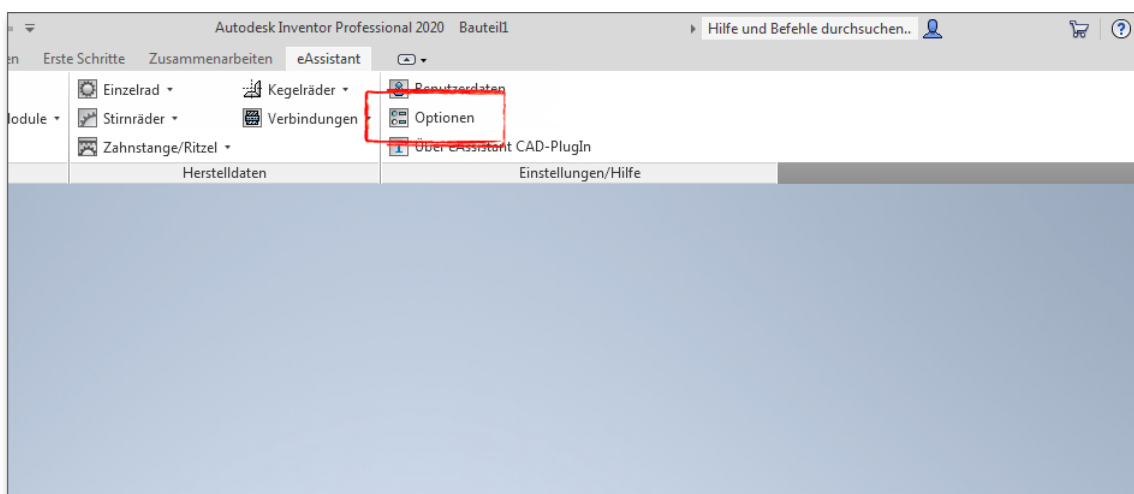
Autodesk Inventor Professional 2020 Bauteil1

Hilfe und Befehle durchsuchen..

en Erste Schritte Zusammenarbeiten eAssistant

lodule

Einzelrad

Stirnräder

Zahnstange/Ritzel

Kegelräder

Verbindungen

Benutzerdaten

Optionen

Über eAssistant CAD-PlugIn

Herstelldaten

Einstellungen/Hilfe